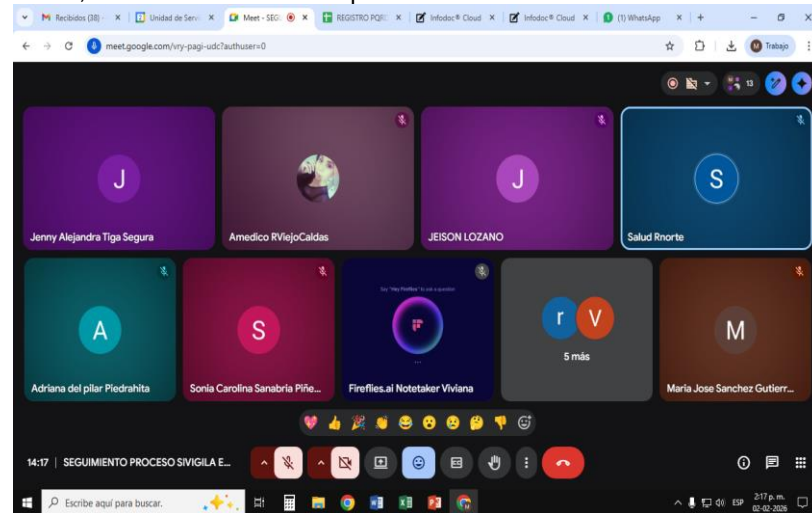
Recibidos (38) - | Unidad de Servi | Meet - SEG | REGISTRO PQRS | Infodoc® Cloud | Infodoc® Cloud | (1) WhatsApp | +

meet.google.com/vry-pagi-udc?authuser=0

Trabajo

13

J
Jenny Alejandra Tiga Segura

Amedico RViejoCaldas

J
JEISON LOZANO

S
Salud Rnorte

A
Adriana del pilar Piedrahita

S
Sonia Carolina Sanabria Piñe...

Say "Hey Fireflies" to ask a question
Fireflies.ai Notetaker Viviana

r V
5 más

M
Maria Jose Sanchez Gutierr...

14:17 | SEGUIMIENTO PROCESO SIVIGILA E...

Escribe aquí para buscar.

ESP 2:17 p. m. 02-02-2026